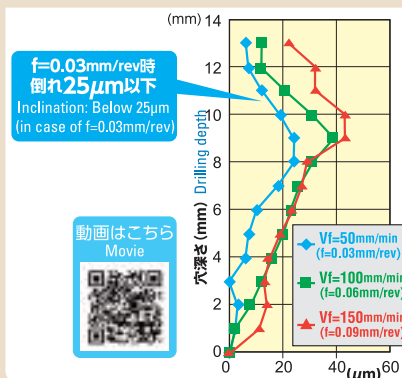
f=0.03mm/rev時
倒れ25μm以下
Inclination: Below 25μm
(in case of f=0.03mm/rev)

動画はこちら
Movie

(mm) 14
12
10
8
6
4
2
0

穴深さ (mm) Drilling depth

0 20 40 60
(μm)

Vf=50mm/min
(f=0.03mm/rev)
Vf=100mm/min
(f=0.06mm/rev)
Vf=150mm/min
(f=0.09mm/rev)